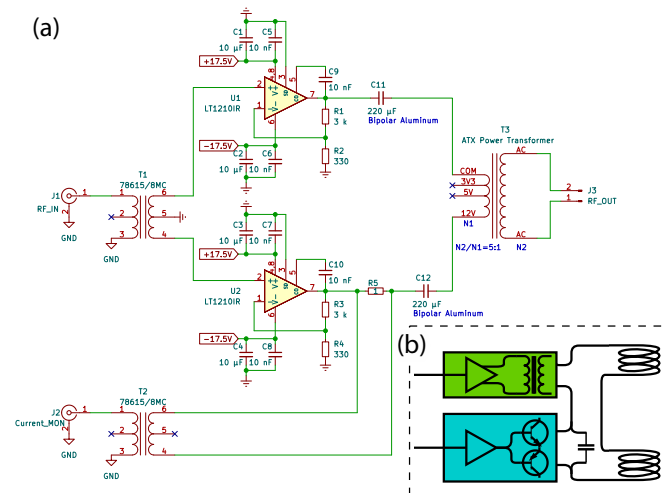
(a)

C1 10 µF C5 10 nF
+17.5V
U1 LT1210IR
C9 10 nF
C11 220 µF Bipolar Aluminum
R1 3 k
-17.5V
C2 10 µF C6 10 nF
R2 330
T3 ATX Power Transformer
COM 3V3 5V N1 12V
AC
AC
N2/N1=5:1 N2
J3
2
1
RF_OUT
J1 RF_IN GND
T1 78615/8MC
1 2 3 6 5 4
GND
C3 10 µF C7 10 nF
+17.5V
C10 10 nF
U2 LT1210IR
R5
C12 220 µF Bipolar Aluminum
R3 3 k
-17.5V
C4 10 µF C8 10 nF
R4 330
T2 78615/8MC
J2 Current_MON GND
1 2 3 6 5 4
GND

(b)